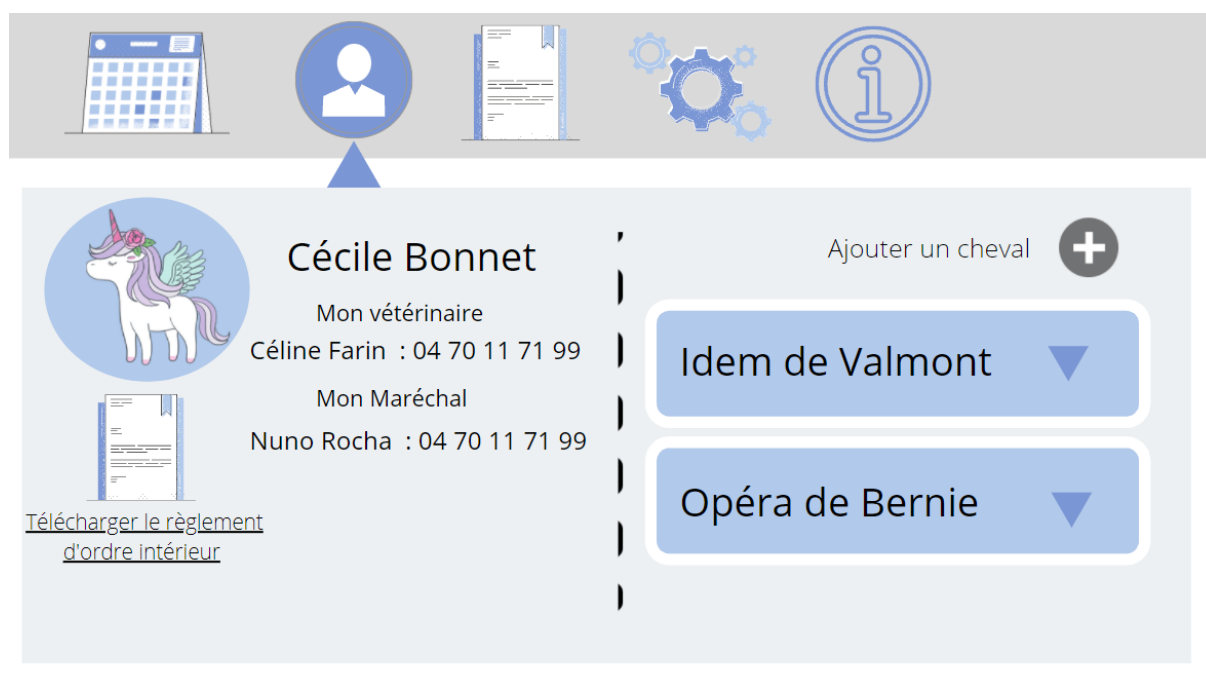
Cécile Bonnet

Mon vétérinaire

Céline Farin : 04 70 11 71 99

Mon Maréchal

Nuno Rocha : 04 70 11 71 99

Télécharger le règlement d'ordre intérieur

Ajouter un cheval

Idem de Valmont

Opéra de Bernie